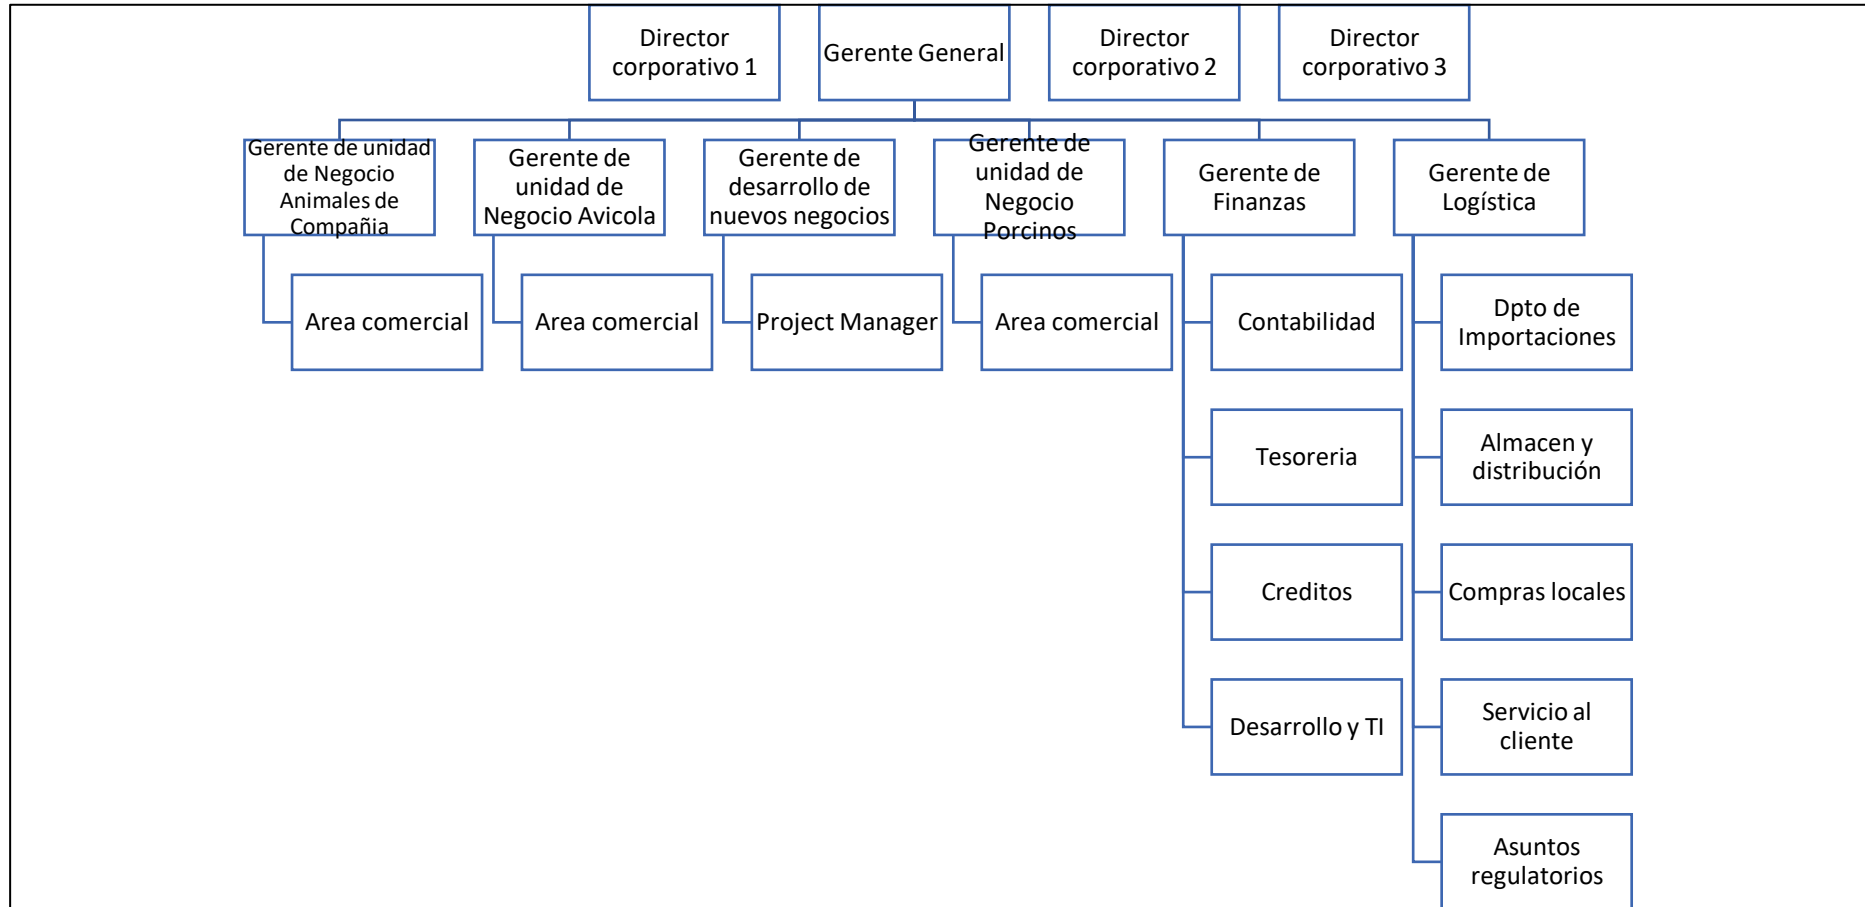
Director corporativo 1

Gerente General

Director corporativo 2

Director corporativo 3

Gerente de unidad de Negocio Animales de Compañia

Gerente de unidad de Negocio Avicola

Gerente de desarrollo de nuevos negocios

Gerente de unidad de Negocio Porcinos

Gerente de Finanzas

Gerente de Logística

Area comercial

Area comercial

Project Manager

Area comercial

Contabilidad

Tesoreria

Creditos

Desarrollo y TI

Dpto de Importaciones

Almacen y distribución

Compras locales

Servicio al cliente

Asuntos regulatorios